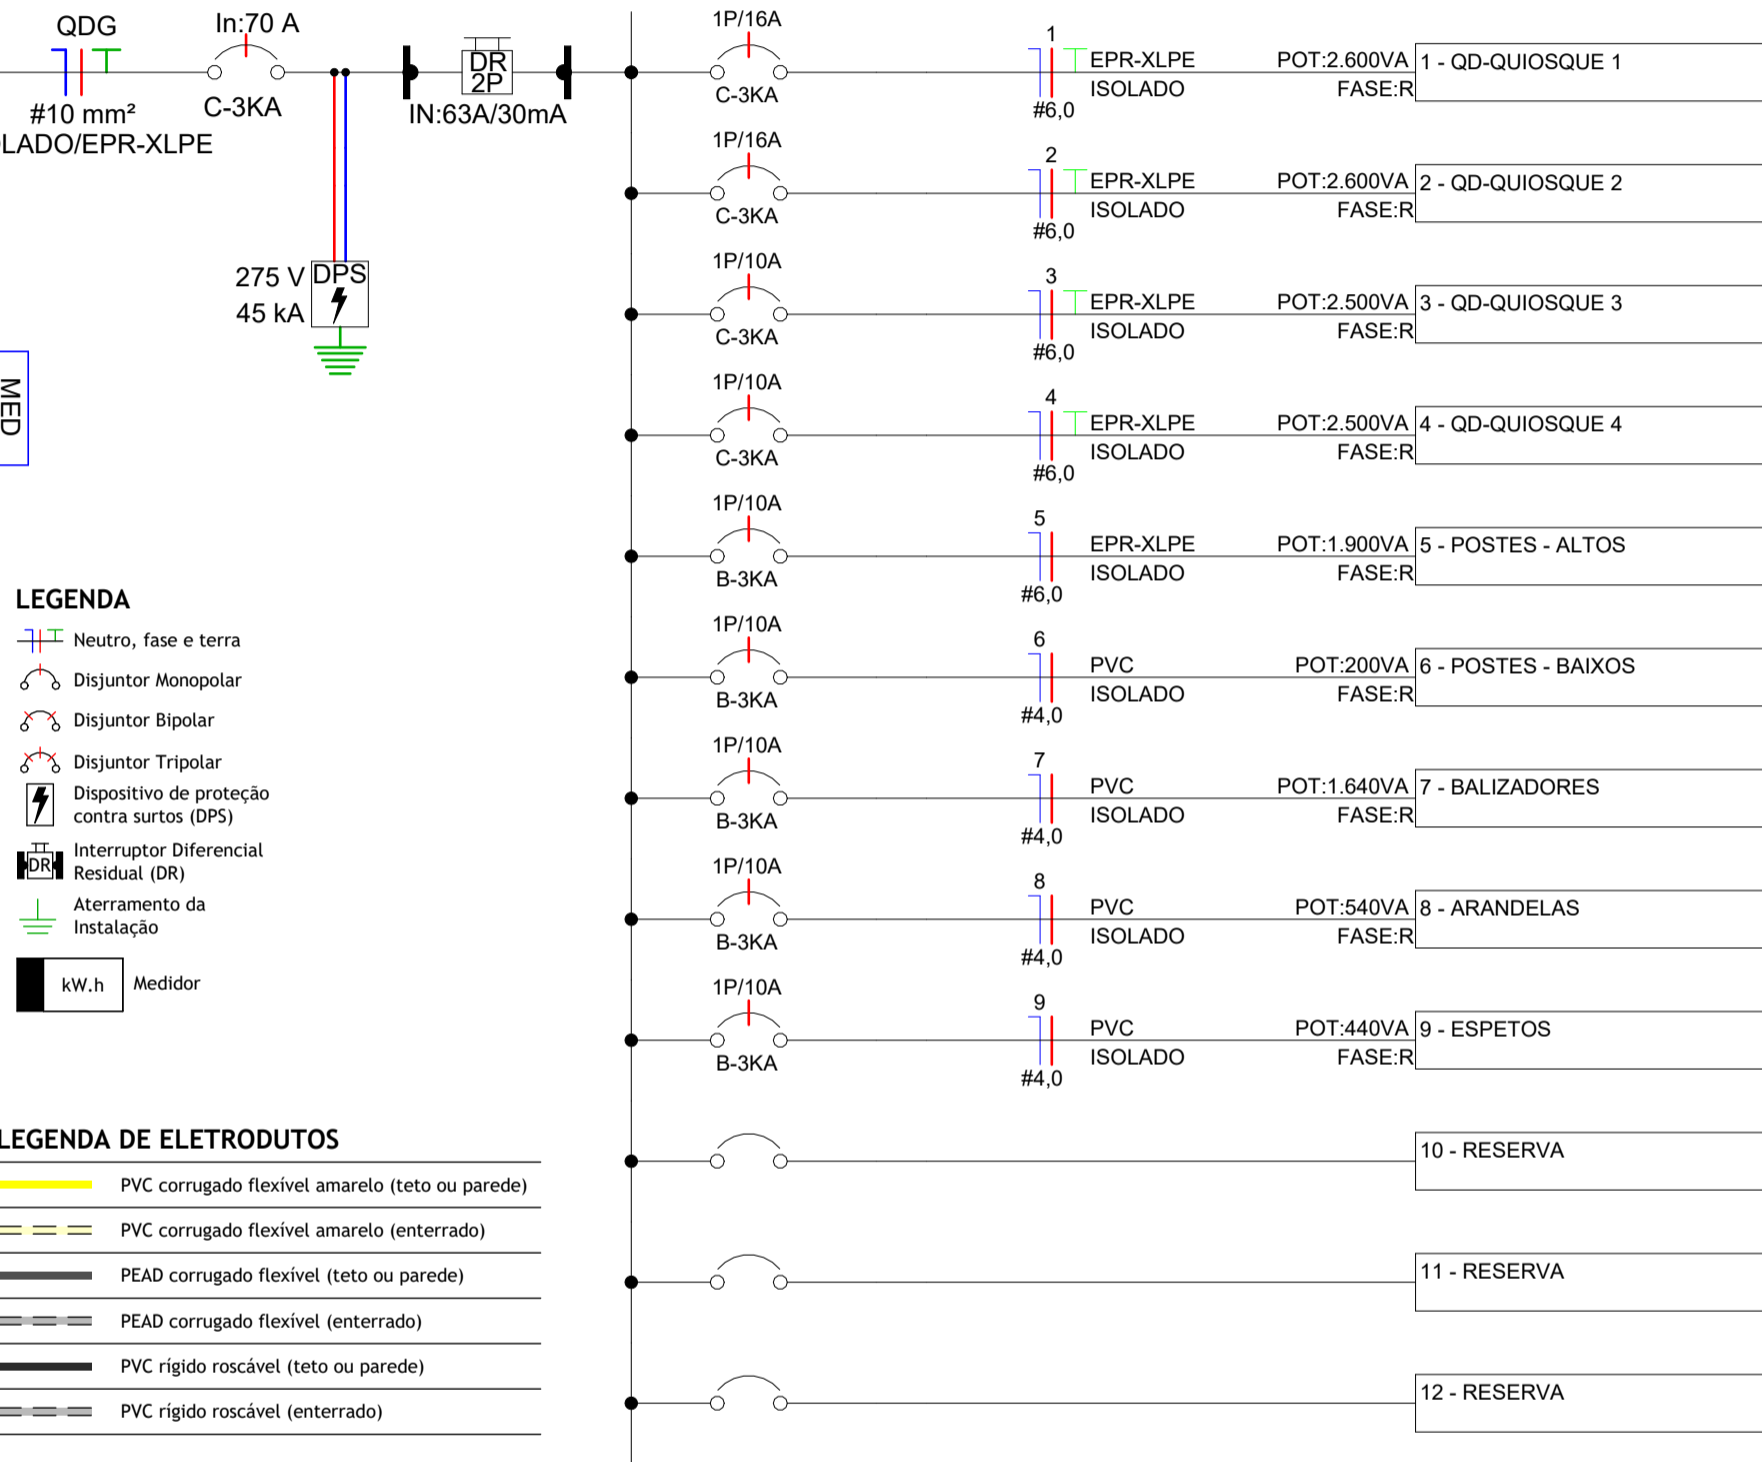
QDG
In:70 A
#10 mm²
C-3KA
LADO/EPR-XLPE
DR
2P
IN:63A/30mA
275 V
45 kA
DPS
MED

1P/16A
C-3KA
1
EPR-XLPE
ISOLADO
#6,0
POT:2.600VA
FASE:R
1 - QD-QUIOSQUE 1

1P/16A
C-3KA
2
EPR-XLPE
ISOLADO
#6,0
POT:2.600VA
FASE:R
2 - QD-QUIOSQUE 2

1P/10A
C-3KA
3
EPR-XLPE
ISOLADO
#6,0
POT:2.500VA
FASE:R
3 - QD-QUIOSQUE 3

1P/10A
C-3KA
4
EPR-XLPE
ISOLADO
#6,0
POT:2.500VA
FASE:R
4 - QD-QUIOSQUE 4

1P/10A
B-3KA
5
EPR-XLPE
ISOLADO
#6,0
POT:1.900VA
FASE:R
5 - POSTES - ALTOS

1P/10A
B-3KA
6
PVC
ISOLADO
#4,0
POT:200VA
FASE:R
6 - POSTES - BAIXOS

1P/10A
B-3KA
7
PVC
ISOLADO
#4,0
POT:1.640VA
FASE:R
7 - BALIZADORES

1P/10A
B-3KA
8
PVC
ISOLADO
#4,0
POT:540VA
FASE:R
8 - ARANDELAS

1P/10A
B-3KA
9
PVC
ISOLADO
#4,0
POT:440VA
FASE:R
9 - ESPETOS

10 - RESERVA

11 - RESERVA

12 - RESERVA

LEGENDA
Neutro, fase e terra
Disjuntor Monopolar
Disjuntor Bipolar
Disjuntor Tripolar
Dispositivo de proteção contra surtos (DPS)
DR
Interruptor Diferencial Residual (DR)
Aterramento da Instalação
kW.h
Medidor

LEGENDA DE ELETRODUTOS
PVC corrugado flexível amarelo (teto ou parede)
PVC corrugado flexível amarelo (enterrado)
PEAD corrugado flexível (teto ou parede)
PEAD corrugado flexível (enterrado)
PVC rígido roscável (teto ou parede)
PVC rígido roscável (enterrado)